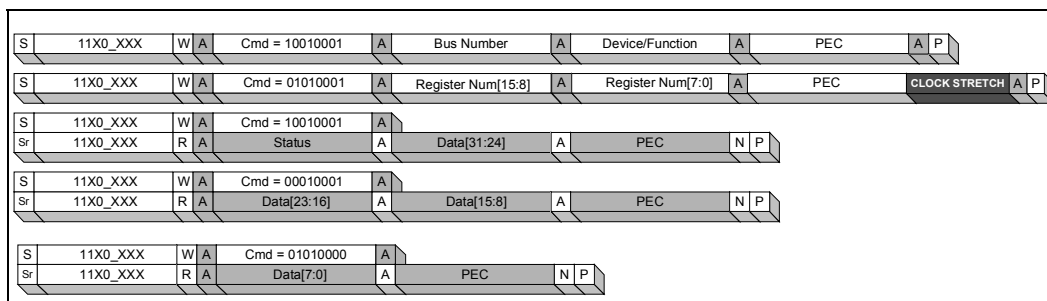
| S | 11X0_XXX | W | A | Cmd = 10010001 | A | Bus Number | A | Device/Function | A | PEC | A | P |
|---|---|---|---|---|---|---|---|---|---|---|---|---|

| S | 11X0_XXX | W | A | Cmd = 01010001 | A | Register Num[15:8] | A | Register Num[7:0] | A | PEC | CLOCK STRETCH | A | P |
|---|---|---|---|---|---|---|---|---|---|---|---|---|---|

| S | 11X0_XXX | W | A | Cmd = 10010001 | A | | | | | |
|---|---|---|---|---|---|---|---|---|---|---|
| Sr | 11X0_XXX | R | A | Status | A | Data[31:24] | A | PEC | N | P |

| S | 11X0_XXX | W | A | Cmd = 00010001 | A | | | | | |
|---|---|---|---|---|---|---|---|---|---|---|
| Sr | 11X0_XXX | R | A | Data[23:16] | A | Data[15:8] | A | PEC | N | P |

| S | 11X0_XXX | W | A | Cmd = 01010000 | A | | | |
|---|---|---|---|---|---|---|---|---|
| Sr | 11X0_XXX | R | A | Data[7:0] | A | PEC | N | P |